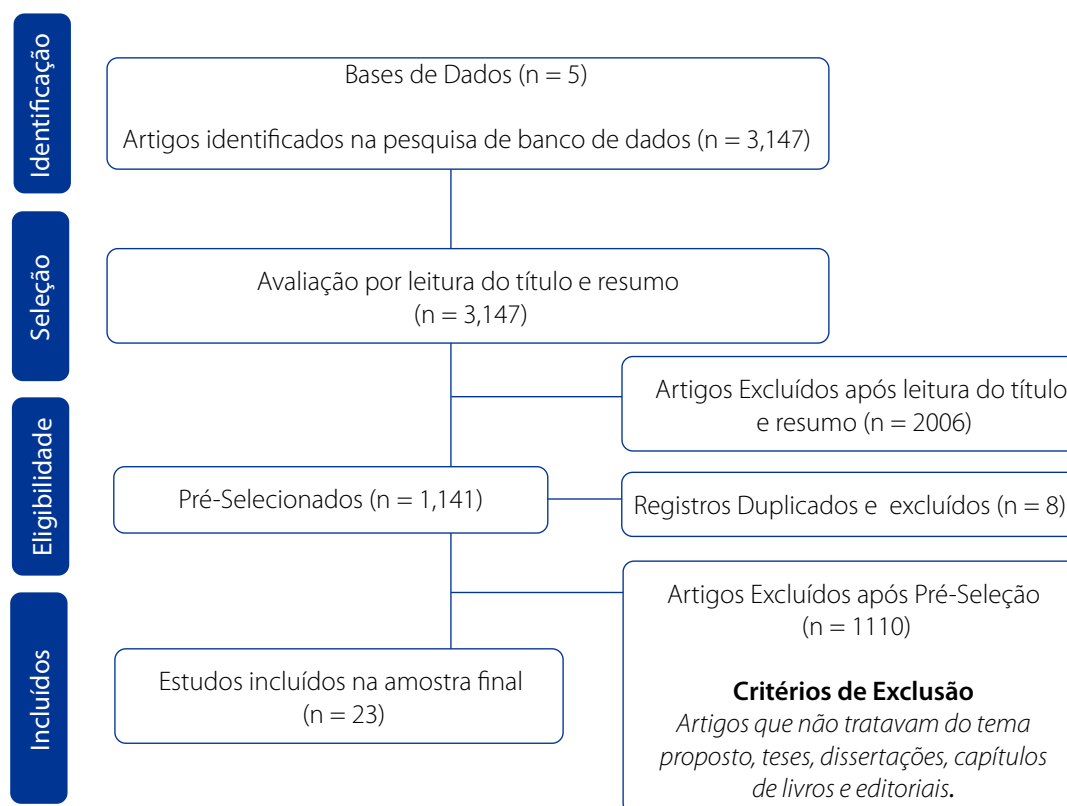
Identificação

Bases de Dados (n = 5)

Artigos identificados na pesquisa de banco de dados (n = 3,147)

Seleção

Avaliação por leitura do título e resumo (n = 3,147)

Artigos Excluídos após leitura do título e resumo (n = 2006)

Eligibilidade

Pré-Selecionados (n = 1,141)

Registros Duplicados e excluídos (n = 8)

Incluídos

Artigos Excluídos após Pré-Seleção (n = 1110)

**Critérios de Exclusão**
*Artigos que não tratavam do tema proposto, teses, dissertações, capítulos de livros e editoriais.*

Estudos incluídos na amostra final (n = 23)